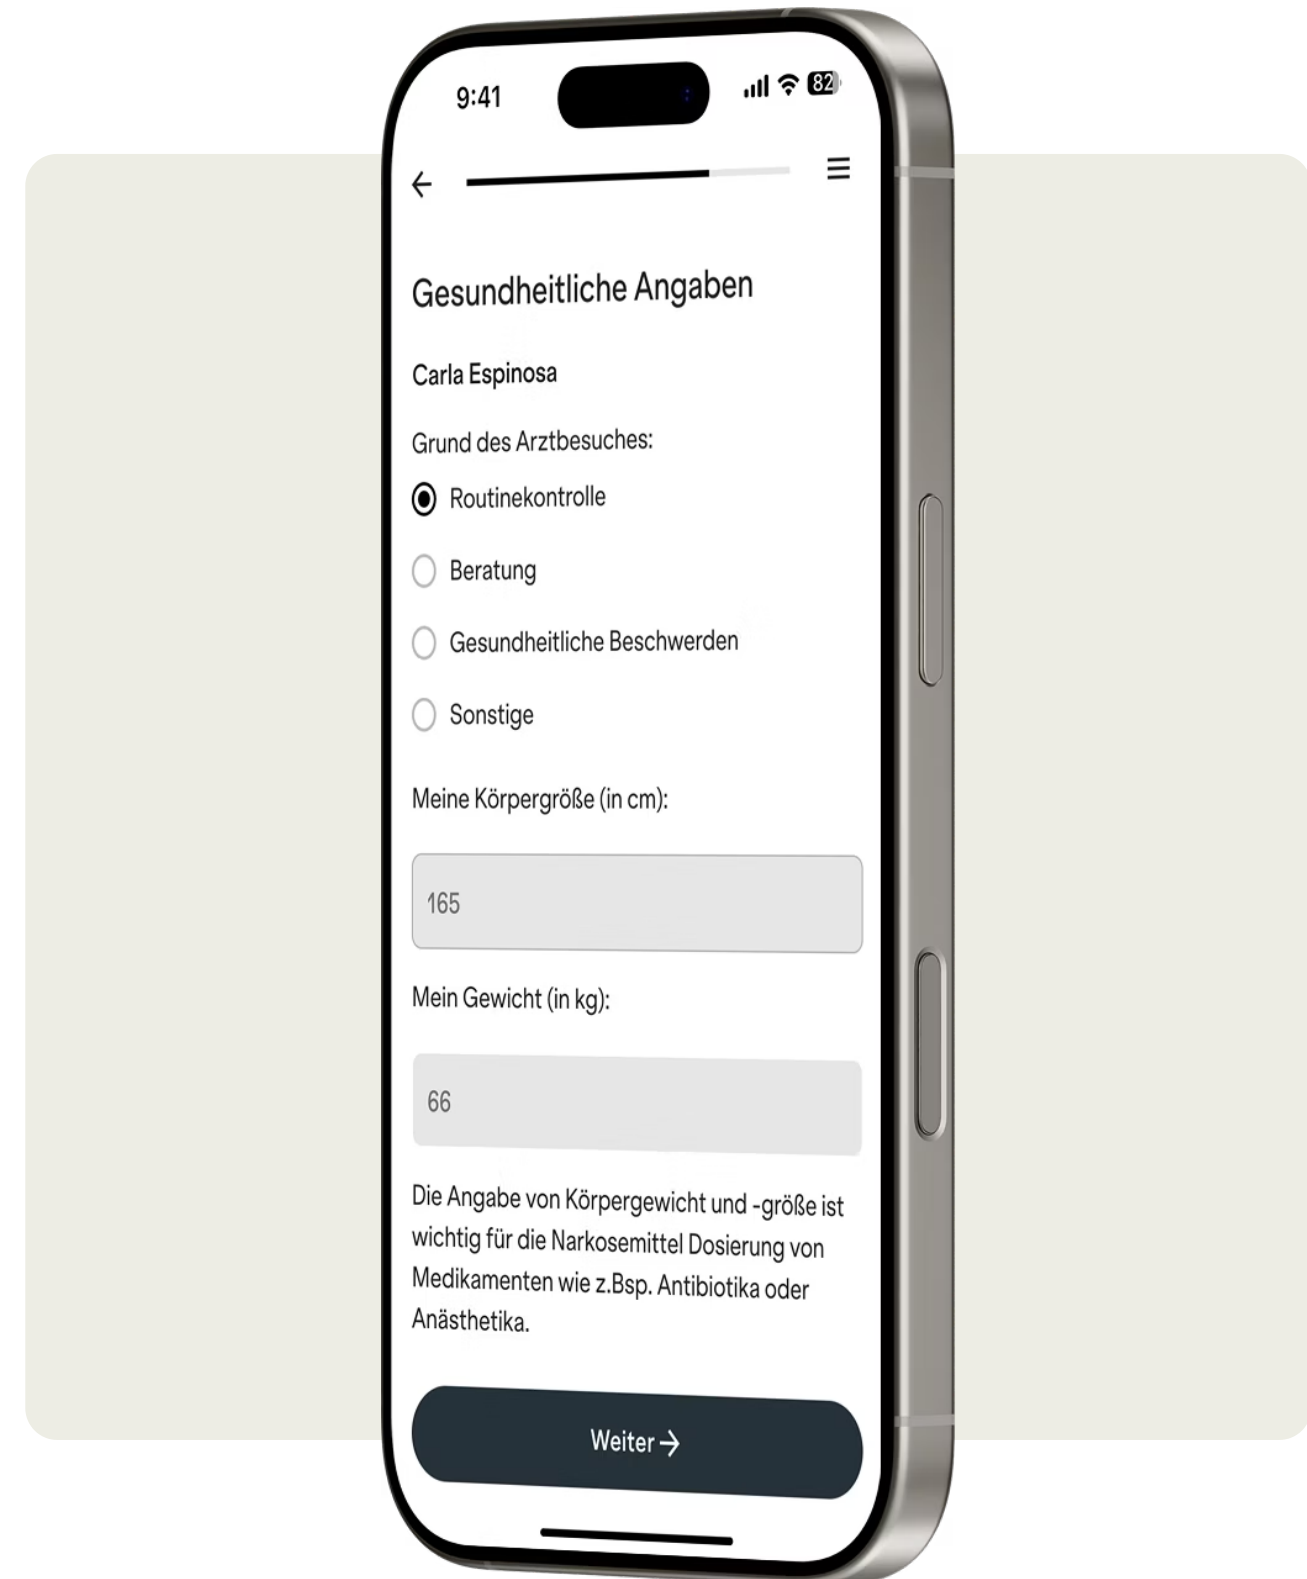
9:41

82

Gesundheitliche Angaben

Carla Espinosa

Grund des Arztbesuches:

Routinekontrolle

Beratung

Gesundheitliche Beschwerden

Sonstige

Meine Körpergröße (in cm):

165

Mein Gewicht (in kg):

66

Die Angabe von Körpergewicht und -größe ist wichtig für die Narkosemittel Dosierung von Medikamenten wie z.Bsp. Antibiotika oder Anästhetika.

Weiter